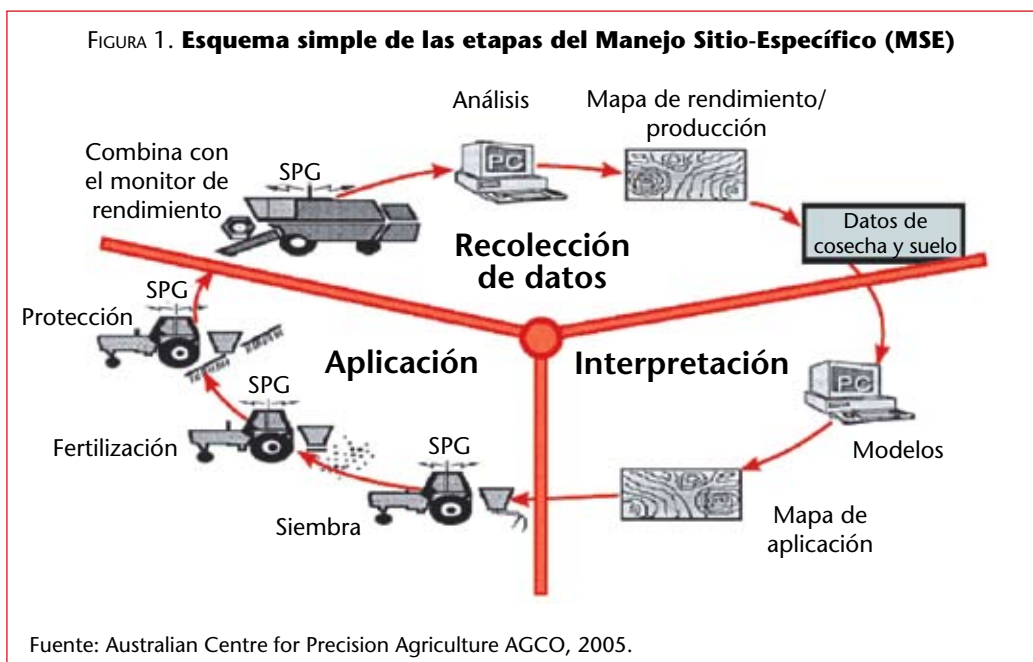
FIGURA 1. **Esquema simple de las etapas del Manejo Sitio-Específico (MSE)**

Análisis

Mapa de rendimiento/ producción

Combina con el monitor de rendimiento

SPG

PC

Datos de cosecha y suelo

Recolección de datos

SPG

Protección

Aplicación

Interpretación

PC

SPG

Fertilización

SPG

Modelos

Siembra

Mapa de aplicación

Fuente: Australian Centre for Precision Agriculture AGCO, 2005.